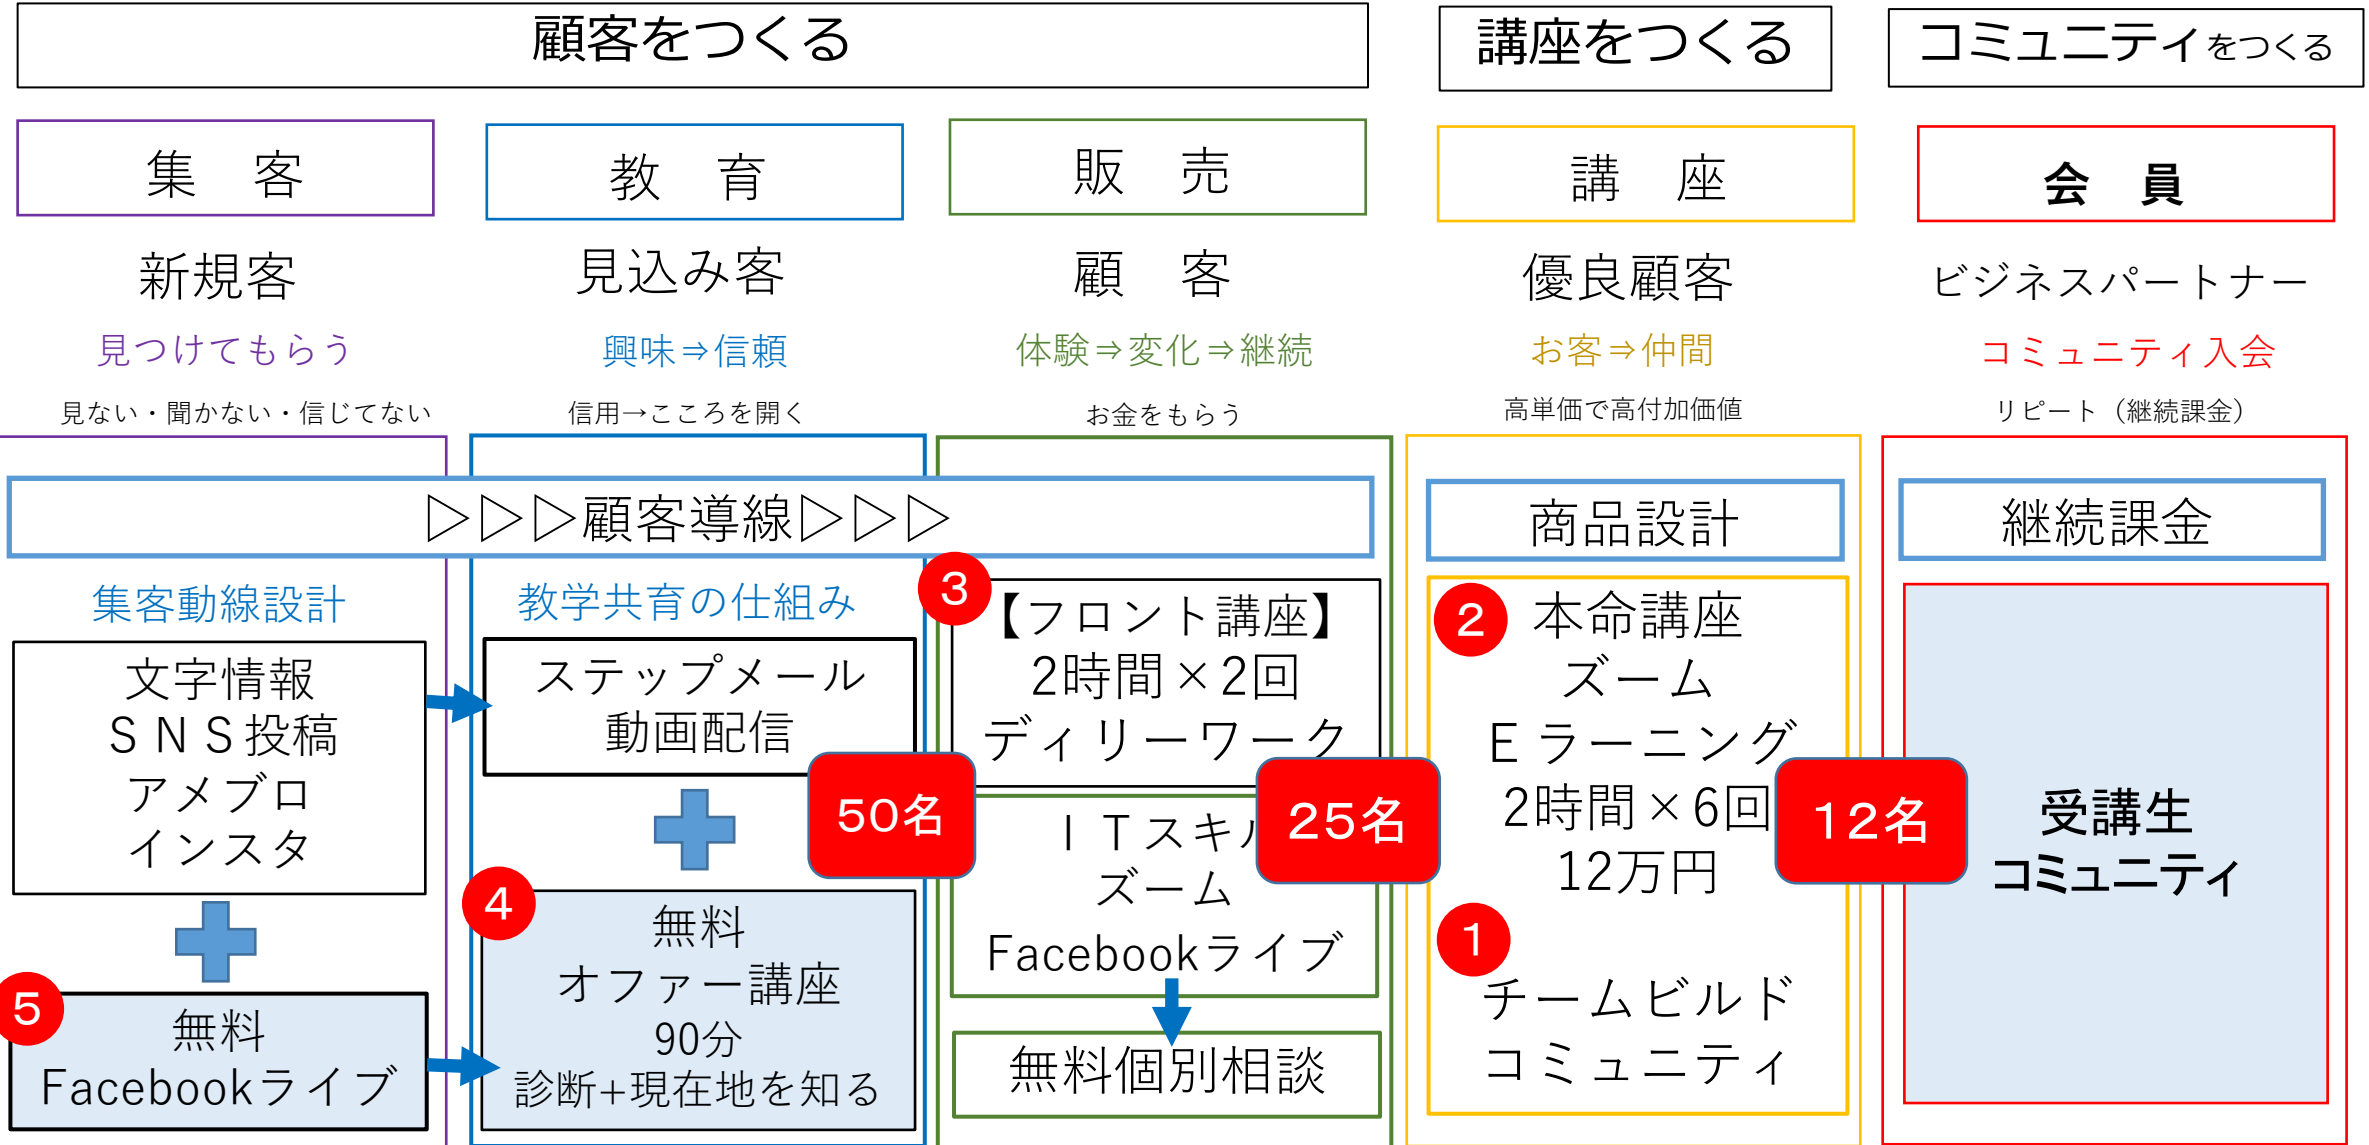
顧客をつくる

講座をつくる

コミュニティをつくる

集　客

新規客

見つけてもらう

見ない・聞かない・信じてない

教　育

見込み客

興味⇒信頼

信用→こころを開く

販　売

顧　客

体験⇒変化⇒継続

お金をもらう

講　座

優良顧客

お客⇒仲間

高単価で高付加価値

会　員

ビジネスパートナー

コミュニティ入会

リピート（継続課金）

▷▷▷顧客導線▷▷▷

集客動線設計

文字情報
ＳＮＳ投稿
アメブロ
インスタ

5 無料
Facebookライブ

教学共育の仕組み

ステップメール
動画配信

4 無料
オファー講座
90分
診断+現在地を知る

50名

3 【フロント講座】
2時間×2回
ディリーワーク

ＩＴスキ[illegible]
ズーム
Facebookライブ

無料個別相談

25名

商品設計

2 本命講座
ズーム
Ｅラーニング
2時間×6回
12万円

1
チームビルド
コミュニティ

12名

継続課金

受講生
コミュニティ